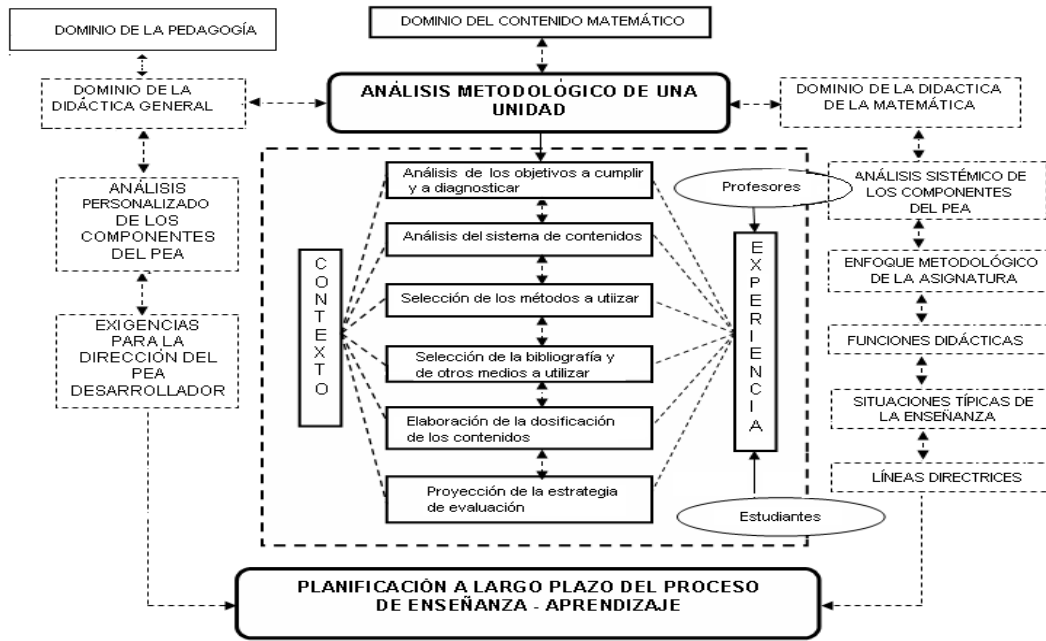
DOMINIO DE LA PEDAGOGÍA

DOMINIO DEL CONTENIDO MATEMÁTICO

DOMINIO DE LA DIDÁCTICA GENERAL

ANÁLISIS METODOLÓGICO DE UNA UNIDAD

DOMINIO DE LA DIDACTICA DE LA MATEMÁTICA

ANÁLISIS PERSONALIZADO DE LOS COMPONENTES DEL PEA

EXIGENCIAS PARA LA DIRECCIÓN DEL PEA DESARROLLADOR

CONTEXTO

Análisis de los objetivos a cumplir y a diagnosticar

Análisis del sistema de contenidos

Selección de los métodos a utiizar

Selección de la bibliografía y de otros medios a utilizar

Elaboración de la dosificación de los contenidos

Proyección de la estrategia de evaluación

Profesores

EXPERIENCIA

Estudiantes

ANÁLISIS SISTÉMICO DE LOS COMPONENTES DEL PEA

ENFOQUE METODOLÓGICO DE LA ASIGNATURA

FUNCIONES DIDÁCTICAS

SITUACIONES TÍPICAS DE LA ENSEÑANZA

LÍNEAS DIRECTRICES

PLANIFICACIÓN A LARGO PLAZO DEL PROCESO DE ENSEÑANZA - APRENDIZAJE